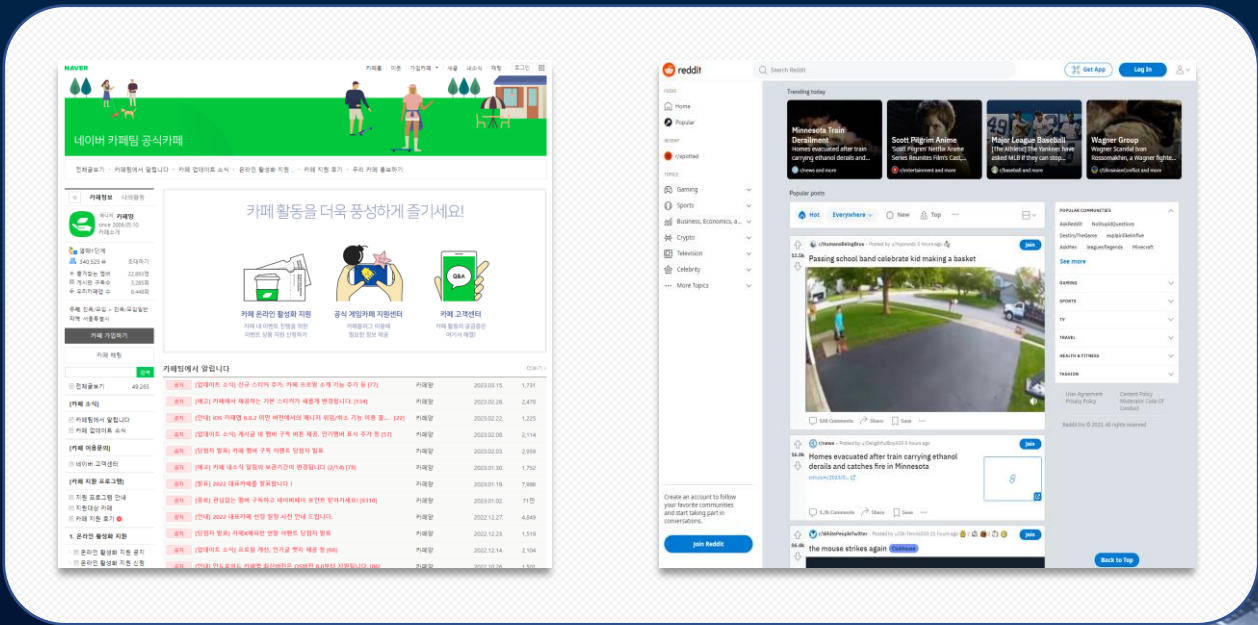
NAVER

카페홈 이웃 가입카페 새글 내소식 채팅 로그인

네이버 카페팀 공식카페

전체글보기 카페팀에서 알립니다 카페 업데이트 소식 온라인 활성화 지원 카페 지원 후기 우리 카페 홍보하기

카페정보 나의활동

매니저 카페팀
since 2006.05.10
카페소개

멤버랭킹
240,525 명 초대하기

카페 가입하기

카페 채팅

전체글보기 49,265

카페 소식
카페팀에서 알립니다
카페 업데이트 소식

카페 이용문의
네이버 고객센터

카페 지원 프로그램
지원 프로그램 안내
지원대상 카페
카페 지원 후기

1. 온라인 활성화 지원

카페 활동을 더욱 풍성하게 즐기세요!

카페 온라인 활성화 지원
공식 게임카페 지원센터
카페 고객센터

카페팀에서 알립니다

[업데이트 소식] 신규 스티커 추가, 카페 프로필 소개 기능 추가 등 [77] 카페팀 2023.03.15. 1,731
[예고] 카페에서 제공하는 기본 스티커가 새롭게 변경됩니다. [134] 카페팀 2023.02.28. 2,470
[안내] iOS 카페앱 6.0.2 이전 버전에서의 매니저 위임/취소 기능 이용 불... [22] 카페팀 2023.02.22. 1,225
[업데이트 소식] 게시글 내 멤버 구독 버튼 제공, 인기멤버 표시 추가 등 [57] 카페팀 2023.02.08. 2,114
[당첨자 발표] 카페 멤버 구독 이벤트 당첨자 발표 카페팀 2023.02.03. 2,959
[예고] 카페 내소식 알림의 보관기간이 변경됩니다 (2/14) [78] 카페팀 2023.01.30. 1,752
[발표] 2022 대표카페를 발표합니다 ! 카페팀 2023.01.19. 7,998
[종료] 관심있는 멤버 구독하고 네이버페이 포인트 받아가세요! [9310] 카페팀 2023.01.02. 71만
[안내] 2022 대표카페 선정 방향 사전 안내 드립니다. 카페팀 2022.12.27. 4,849
[당첨자 발표] 카페&메리트 연말 이벤트 당첨자 발표 카페팀 2022.12.23. 1,519
[업데이트 소식] 프로필 개편, 인기글 빵빵 제공 등 [68] 카페팀 2022.12.14. 2,104

reddit
Search Reddit
Get App
Log In

FEEDS
Home
Popular
RECENT
r/spotted
TOPICS
Gaming
Sports
Business, Economics, a...
Crypto
Television
Celebrity
More Topics

Create an account to follow your favorite communities and start taking part in conversations.
Join Reddit

Trending today
Minnesota Train Derailment
Homes evacuated after train carrying ethanol derails and...
r/news and more
Scott Pilgrim Anime
'Scott Pilgrim' Netflix Anime Series Reunites Film's Cast,...
r/entertainment and more
Major League Baseball
[The Athletic] The Yankees have asked MLB if they can stop...
r/baseball and more
Wagner Group
Wagner Scandal Ivan Rossomakhin, a Wagner fighte...
r/UkraineConflict and more

Popular posts
Hot Everywhere New Top

r/HumansBeingBros · Posted by u/hypnosis 5 hours ago
Join
Passing school band celebrate kid making a basket
500 Comments Share Save

r/news · Posted by u/DelightfulBoy420 5 hours ago
Join
Homes evacuated after train carrying ethanol derails and catches fire in Minnesota
cnn.com/2023/0...
5.3k Comments Share Save

r/WhitePeopleTwitter · Posted by u/Ok-Tennis 20 5 hours ago
Join
the mouse strikes again

POPULAR COMMUNITIES
AskReddit NoStupidQuestions DestinyTheGame explainlikeimfive AskMen leagueoflegends Minecraft
See more
GAMING
SPORTS
TV
TRAVEL
HEALTH & FITNESS
FASHION

User Agreement Privacy Policy Content Policy Moderator Code Of Conduct
Reddit Inc © 2023. All rights reserved

Back to Top